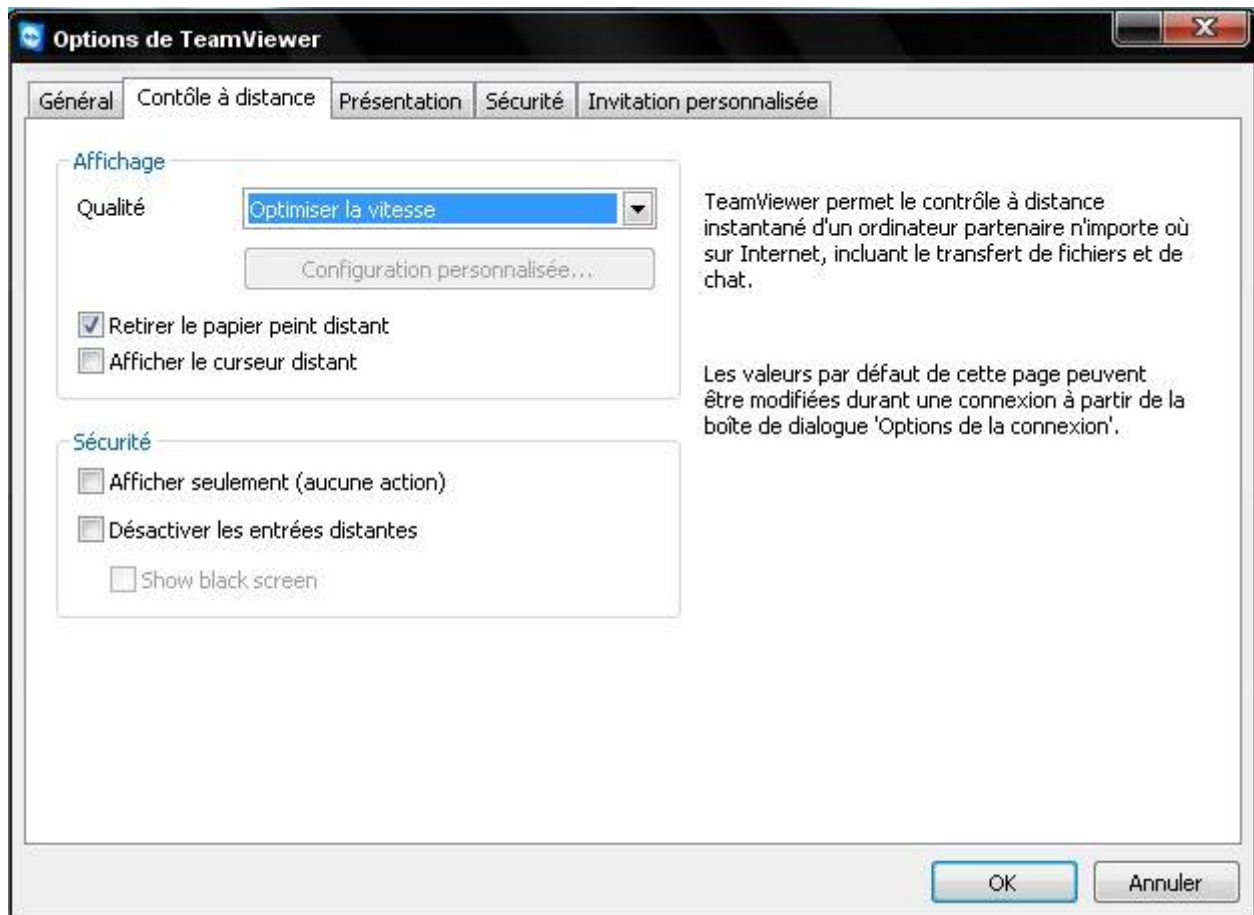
Options de TeamViewer

Général | Contôle à distance | Présentation | Sécurité | Invitation personnalisée

Affichage

Qualité
Optimiser la vitesse

Configuration personnalisée...

Retirer le papier peint distant
Afficher le curseur distant

Sécurité

Afficher seulement (aucune action)
Désactiver les entrées distantes
Show black screen

TeamViewer permet le contrôle à distance instantané d'un ordinateur partenaire n'importe où sur Internet, incluant le transfert de fichiers et de chat.

Les valeurs par défaut de cette page peuvent être modifiées durant une connexion à partir de la boîte de dialogue 'Options de la connexion'.

OK
Annuler